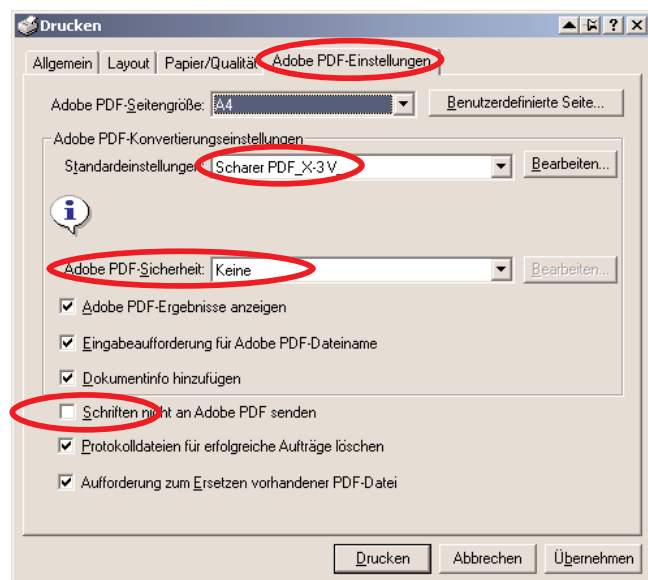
Drucken

Allgemein | Layout | Papier/Qualität | Adobe PDF-Einstellungen

Adobe PDF-Seitengröße: A4

Benutzerdefinierte Seite...

Adobe PDF-Konvertierungseinstellungen

Standardeinstellungen: Scharer PDF_X-3 V

Bearbeiten...

Adobe PDF-Sicherheit: Keine

Bearbeiten...

Adobe PDF-Ergebnisse anzeigen

Eingabeaufforderung für Adobe PDF-Dateiname

Dokumentinfo hinzufügen

Schriften nicht an Adobe PDF senden

Protokolldateien für erfolgreiche Aufträge löschen

Aufforderung zum Ersetzen vorhandener PDF-Datei

Drucken | Abbrechen | Übernehmen